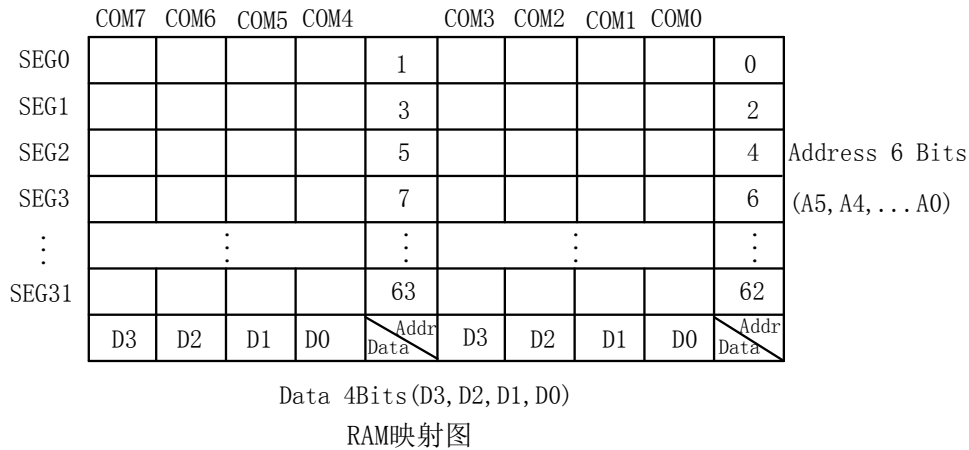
|  | COM7 | COM6 | COM5 | COM4 |  | COM3 | COM2 | COM1 | COM0 |  |
|---|---|---|---|---|---|---|---|---|---|---|
| SEG0 |  |  |  |  | 1 |  |  |  |  | 0 |
| SEG1 |  |  |  |  | 3 |  |  |  |  | 2 |
| SEG2 |  |  |  |  | 5 |  |  |  |  | 4 |
| SEG3 |  |  |  |  | 7 |  |  |  |  | 6 |
| ⋮ |  | ⋮ |  |  | ⋮ |  | ⋮ |  |  | ⋮ |
| SEG31 |  |  |  |  | 63 |  |  |  |  | 62 |
|  | D3 | D2 | D1 | D0 | Addr Data | D3 | D2 | D1 | D0 | Addr Data |

Address 6 Bits
(A5, A4, ... A0)

Data 4Bits(D3, D2, D1, D0)

RAM映射图